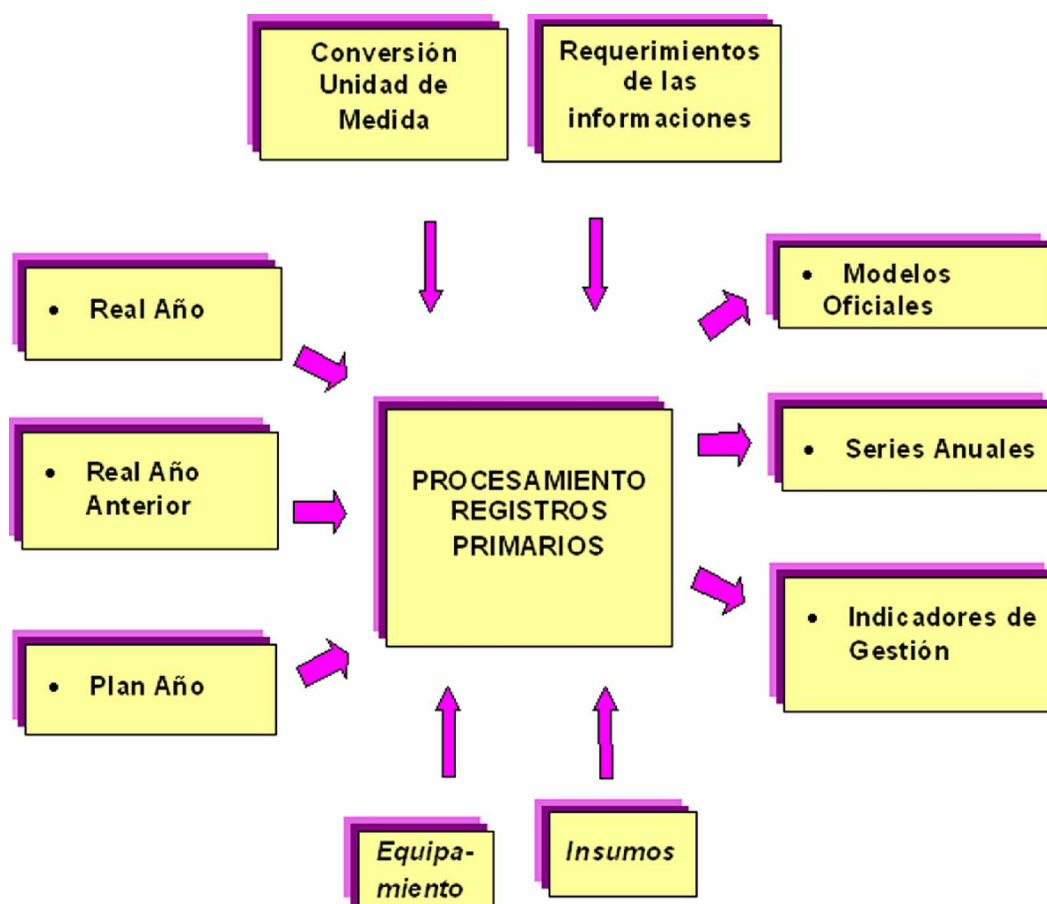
Conversión Unidad de Medida

Requerimientos de las informaciones

• Real Año

• Real Año Anterior

• Plan Año

PROCESAMIENTO REGISTROS PRIMARIOS

• Modelos Oficiales

• Series Anuales

• Indicadores de Gestión

Equipamiento

Insumos